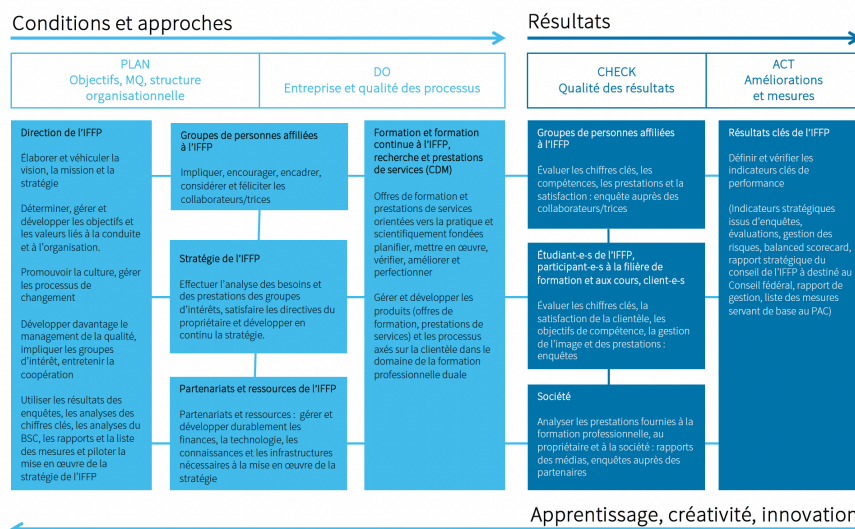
Conditions et approches

Résultats

PLAN
Objectifs, MQ, structure organisationnelle

DO
Entreprise et qualité des processus

CHECK
Qualité des résultats

ACT
Améliorations et mesures

Direction de l'IFFP

Élaborer et véhiculer la vision, la mission et la stratégie

Déterminer, gérer et développer les objectifs et les valeurs liés à la conduite et à l'organisation.

Promouvoir la culture, gérer les processus de changement

Développer davantage le management de la qualité, impliquer les groupes d'intérêt, entretenir la coopération

Utiliser les résultats des enquêtes, les analyses des chiffres clés, les analyses du BSC, les rapports et la liste des mesures et piloter la mise en œuvre de la stratégie de l'IFFP

Groupes de personnes affiliées à l'IFFP

Impliquer, encourager, encadrer, considérer et féliciter les collaborateurs/trices

Stratégie de l'IFFP

Effectuer l'analyse des besoins et des prestations des groupes d'intérêts, satisfaire les directives du propriétaire et développer en continu la stratégie.

Partenariats et ressources de l'IFFP

Partenariats et ressources : gérer et développer durablement les finances, la technologie, les connaissances et les infrastructures nécessaires à la mise en œuvre de la stratégie

Formation et formation continue à l'IFFP, recherche et prestations de services (CDM)

Offres de formation et prestations de services orientées vers la pratique et scientifiquement fondées planifier, mettre en œuvre, vérifier, améliorer et perfectionner

Gérer et développer les produits (offres de formation, prestations de services) et les processus axés sur la clientèle dans le domaine de la formation professionnelle duale

Groupes de personnes affiliées à l'IFFP

Évaluer les chiffres clés, les compétences, les prestations et la satisfaction : enquête auprès des collaborateurs/trices

Étudiant-e-s de l'IFFP, participant-e-s à la filière de formation et aux cours, client-e-s

Évaluer les chiffres clés, la satisfaction de la clientèle, les objectifs de compétence, la gestion de l'image et des prestations : enquêtes

Société

Analyser les prestations fournies à la formation professionnelle, au propriétaire et à la société : rapports des médias, enquêtes auprès des partenaires

Résultats clés de l'IFFP

Définir et vérifier les indicateurs clés de performance

(Indicateurs stratégiques issus d'enquêtes, évaluations, gestion des risques, balanced scorecard, rapport stratégique du conseil de l'IFFP à destiné au Conseil fédéral, rapport de gestion, liste des mesures servant de base au PAC)

Apprentissage, créativité, innovation